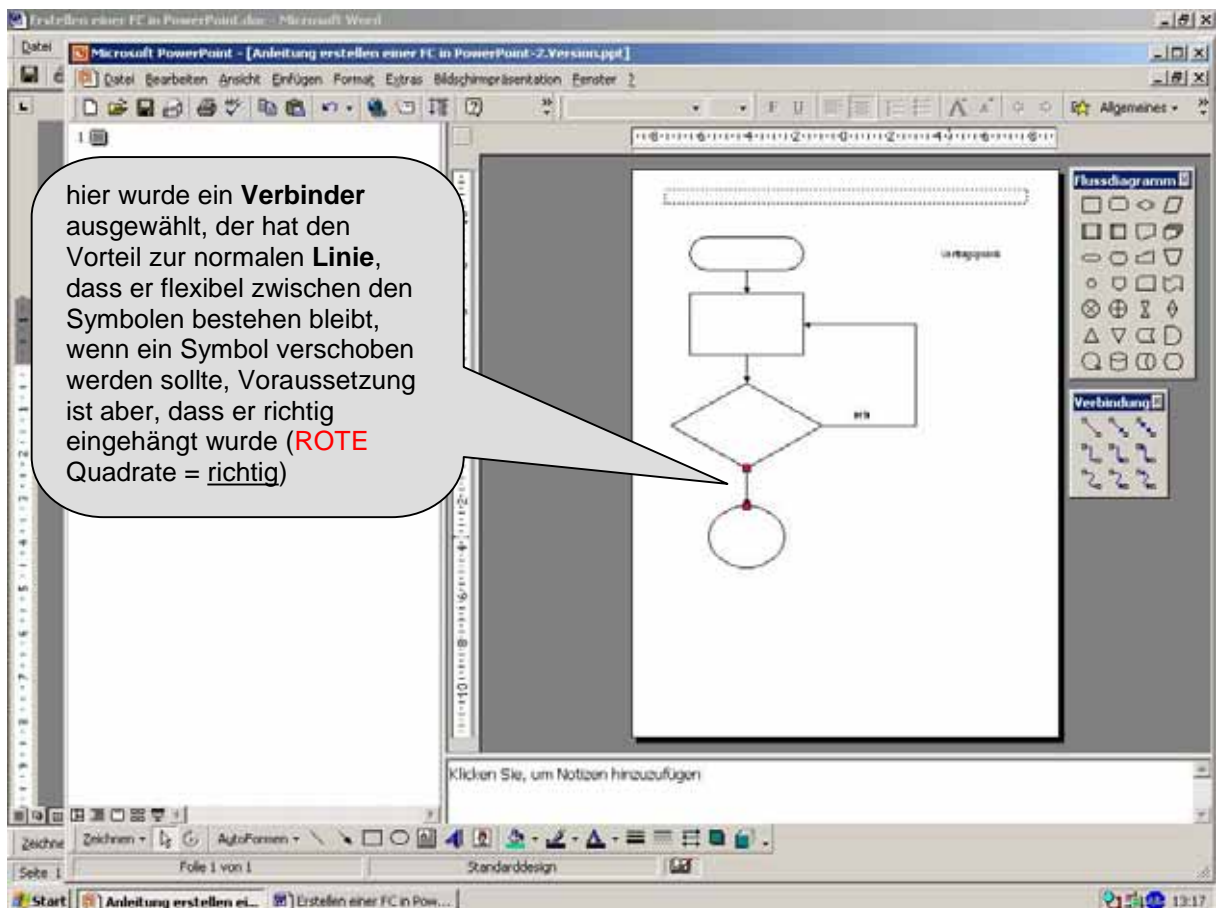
Erstellen einer FC in PowerPoint.doc - Microsoft Word

Datei

Microsoft PowerPoint - [Anleitung erstellen einer FC in PowerPoint-2.Version.ppt]

Datei Bearbeiten Ansicht Einfügen Format Extras Bildschirmpräsentation Fenster ?

Allgemeines

1

hier wurde ein **Verbinder** ausgewählt, der hat den Vorteil zur normalen **Linie**, dass er flexibel zwischen den Symbolen bestehen bleibt, wenn ein Symbol verschoben werden sollte, Voraussetzung ist aber, dass er richtig eingehängt wurde (ROTE Quadrate = richtig)

Flussdiagramm

Verbindung

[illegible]

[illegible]

Klicken Sie, um Notizen hinzuzufügen

Zeichne

Zeichnen AutoFormen

Seite 1

Folie 1 von 1

Standarddesign

Start

Anleitung erstellen ei...

Erstellen einer FC in Pow...

13:17